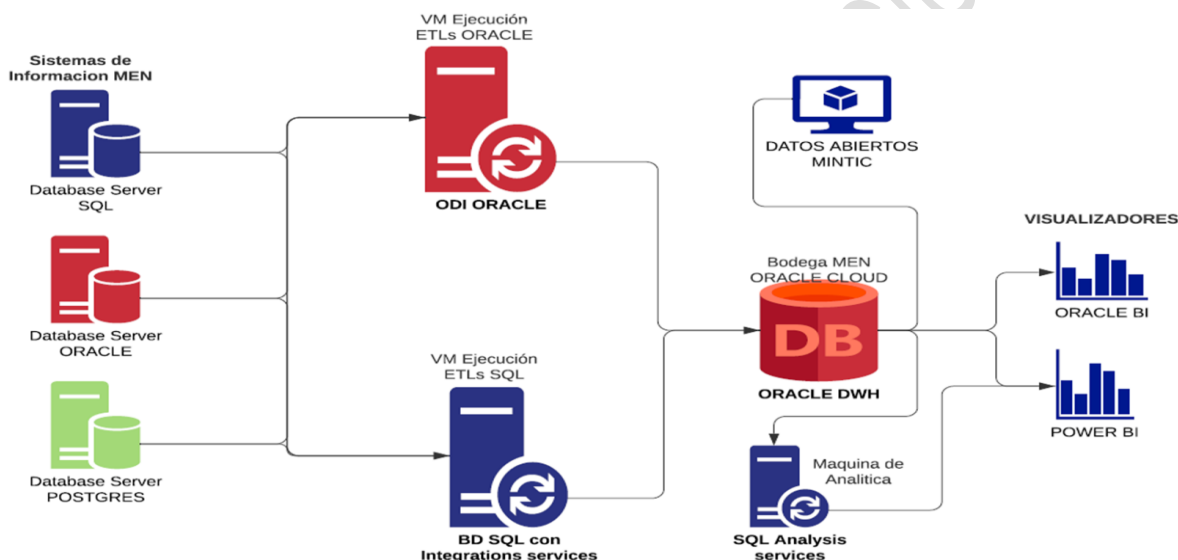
Sistemas de Informacion MEN

Database Server SQL

Database Server ORACLE

Database Server POSTGRES

VM Ejecución ETLs ORACLE

ODI ORACLE

VM Ejecución ETLs SQL

BD SQL con Integrations services

DATOS ABIERTOS MINTIC

Bodega MEN ORACLE CLOUD

DB

ORACLE DWH

Maquina de Analitica

SQL Analysis services

VISUALIZADORES

ORACLE BI

POWER BI